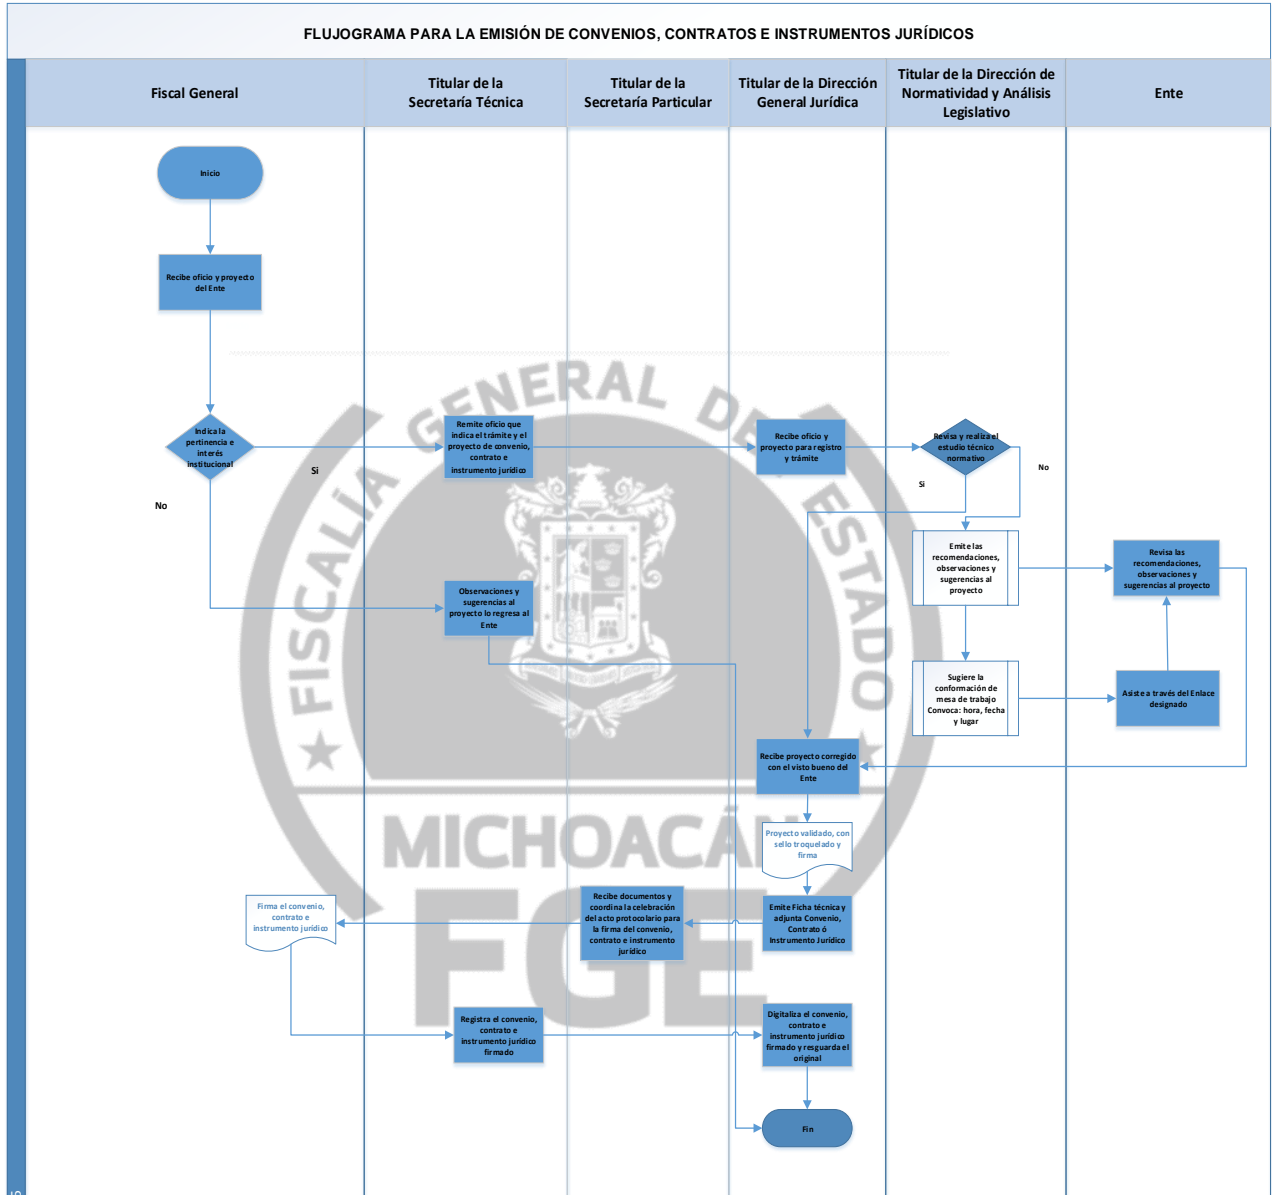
FLUJOGRAMA PARA LA EMISIÓN DE CONVENIOS, CONTRATOS E INSTRUMENTOS JURÍDICOS

Fiscal General

Titular de la Secretaría Técnica

Titular de la Secretaría Particular

Titular de la Dirección General Jurídica

Titular de la Dirección de Normatividad y Análisis Legislativo

Ente

Inicio

Recibe oficio y proyecto del Ente

Indica la pertinencia e interés institucional

Si

No

Remite oficio que indica el trámite y el proyecto de convenio, contrato e instrumento jurídico

Recibe oficio y proyecto para registro y trámite

Revisa y realiza el estudio técnico normativo

No

Si

Emite las recomendaciones, observaciones y sugerencias al proyecto

Revisa las recomendaciones, observaciones y sugerencias al proyecto

Observaciones y sugerencias al proyecto lo regresa al Ente

Sugiere la conformación de mesa de trabajo Convoca: hora, fecha y lugar

Asiste a través del Enlace designado

Recibe proyecto corregido con el visto bueno del Ente

Proyecto validado, con sello troquelado y firma

Firma el convenio, contrato e instrumento jurídico

Recibe documentos y coordina la celebración del acto protocolario para la firma del convenio, contrato e instrumento jurídico

Emite Ficha técnica y adjunta Convenio, Contrato ó Instrumento Jurídico

Registra el convenio, contrato e instrumento jurídico firmado

Digitaliza el convenio, contrato e instrumento jurídico firmado y resguarda el original

Fin

FISCALÍA GENERAL DEL ESTADO
MICHOACÁN
FGE